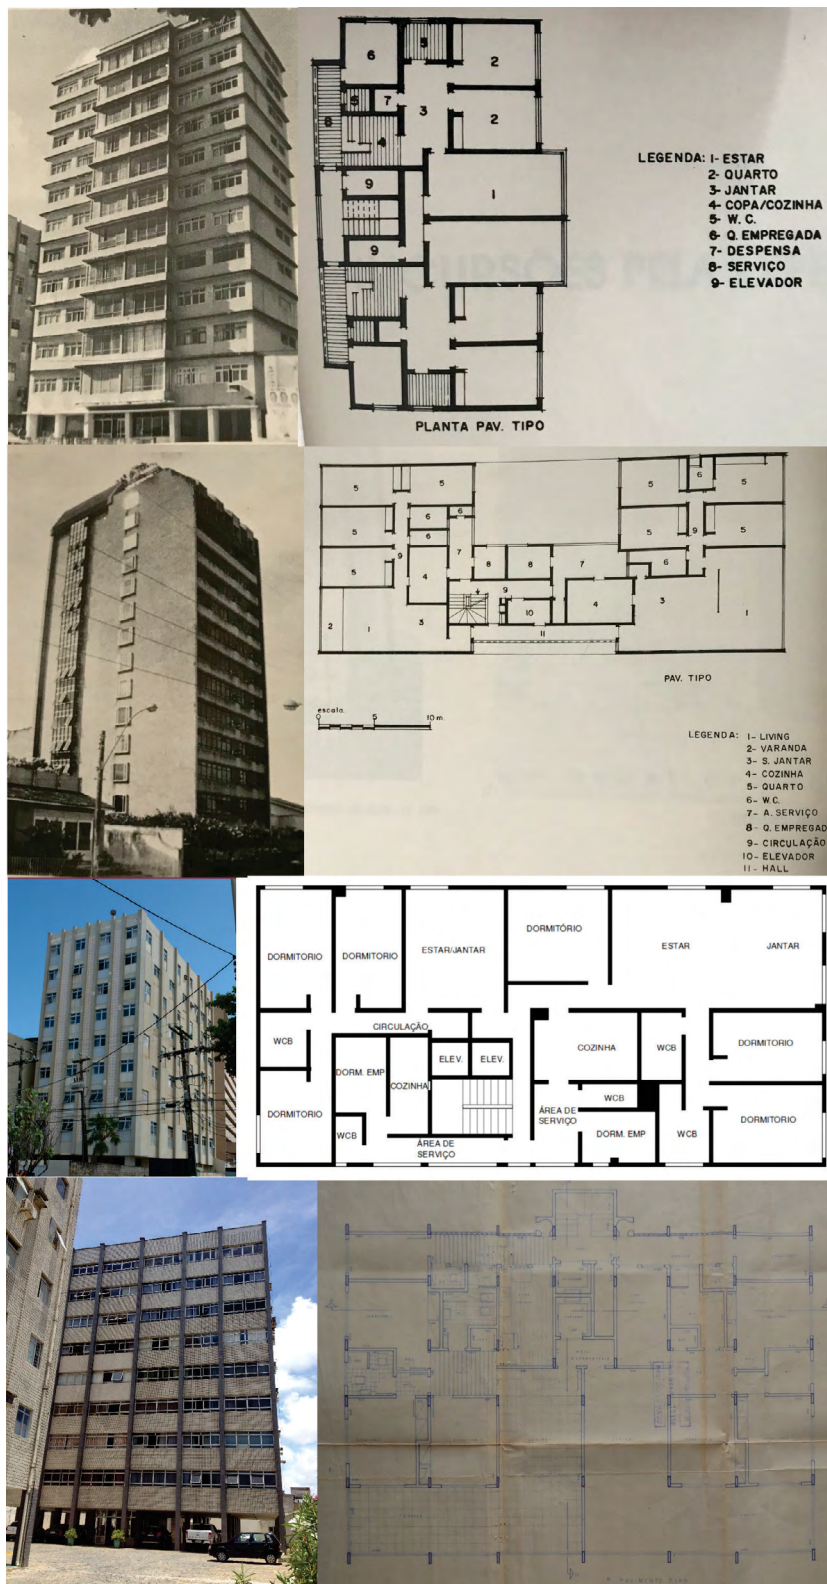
6
5
2
5
7
3
2
8
4
9
1
9

LEGENDA: 1- ESTAR
2- QUARTO
3- JANTAR
4- COPA/COZINHA
5- W. C.
6- Q. EMPREGADA
7- DESPENSA
8- SERVIÇO
9- ELEVADOR

PLANTA PAV. TIPO

5 5 6 5 5
6 6 9 5
5 9 6
7 8 8 7 6
5 4 9
10 4 3 1
2 1 3 11

PAV. TIPO

escala
0 5 10m

LEGENDA: 1- LIVING
2- VARANDA
3- S. JANTAR
4- COZINHA
5- QUARTO
6- W.C.
7- A. SERVIÇO
8- Q. EMPREGAD
9- CIRCULAÇÃO
10- ELEVADOR
11- HALL

DORMITORIO
DORMITORIO
ESTAR/JANTAR
DORMITÓRIO
ESTAR
JANTAR
WCB
CIRCULAÇÃO
DORM. EMP
COZINHA
ELEV.
ELEV.
COZINHA
WCB
DORMITORIO
WCB
DORMITORIO
ÁREA DE SERVIÇO
DORM. EMP
WCB
DORMITORIO
WCB
ÁREA DE SERVIÇO